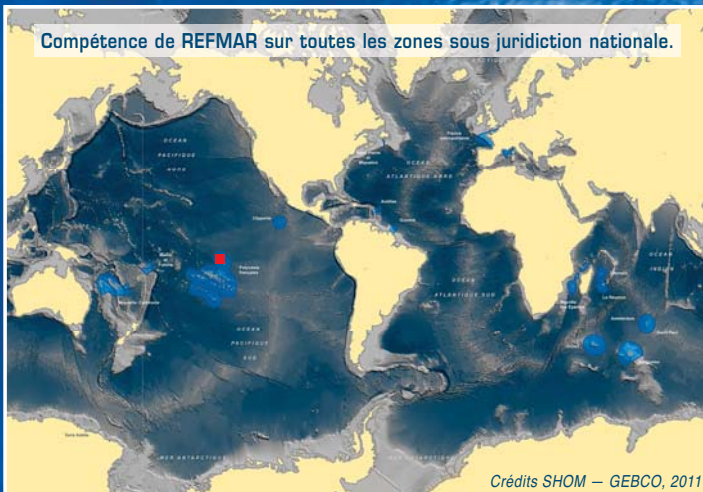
Compétence de REFMAR sur toutes les zones sous juridiction nationale.

OCEAN PACIFIQUE NORD

OCEAN ATLANTIQUE NORD

Clipperton

Polynésie française

Nouvelle Calédonie

OCEAN PACIFIQUE SUD

OCEAN ATLANTIQUE SUD

OCEAN INDIEN

La Réunion

MER ANTARCTIQUE

Crédits SHOM — GEBCO, 2011